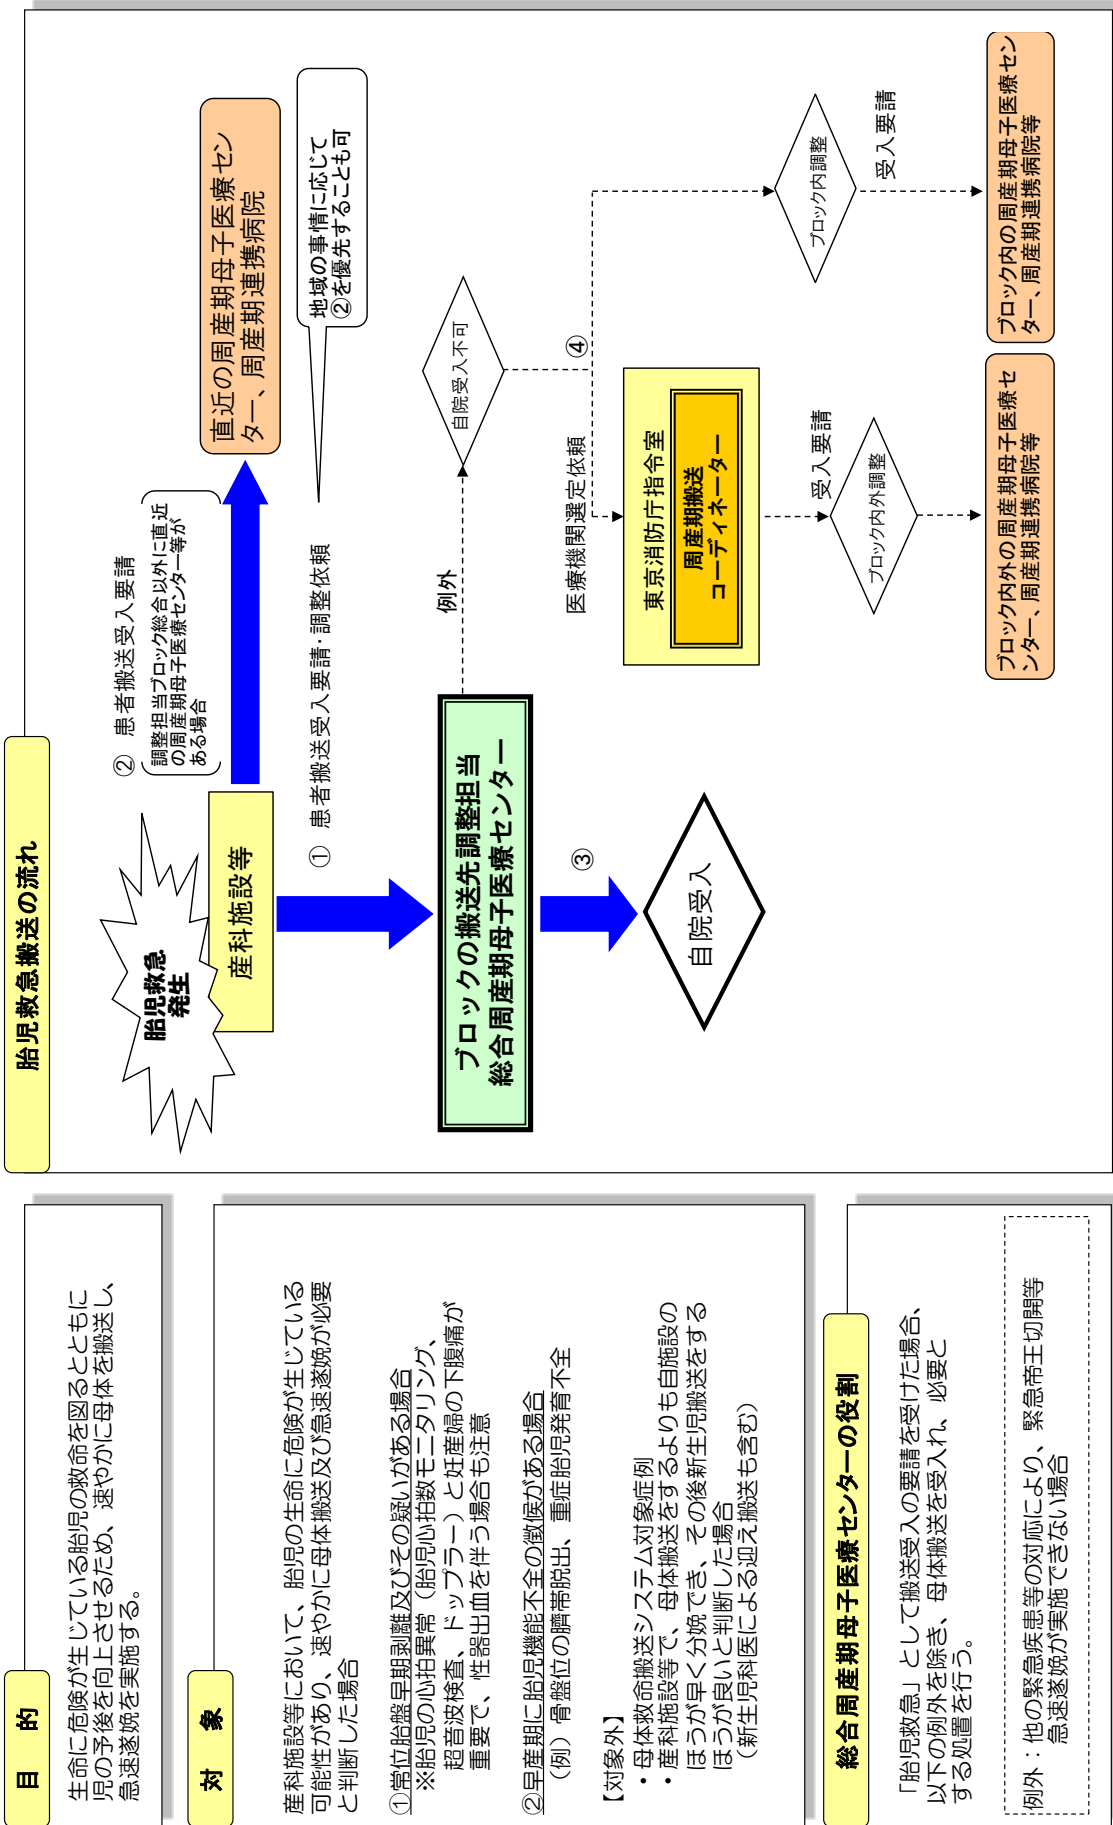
目　的

生命に危険が生じている胎児の救命を図るとともに児の予後を向上させるため、速やかに母体を搬送し、急速遂娩を実施する。

対　象

産科施設等において、胎児の生命に危険が生じている可能性があり、速やかに母体搬送及び急速遂娩が必要と判断した場合

①常位胎盤早期剥離及びその疑いがある場合
※胎児の心拍異常（胎児心拍数モニタリング、超音波検査、ドップラー）と妊産婦の下腹痛が重要で、性器出血を伴う場合も注意

②早産期に胎児機能不全の徴候がある場合
（例）骨盤位の臍帯脱出、重症胎児発育不全

【対象外】
・母体救命搬送システム対象症例
・産科施設等で、母体搬送をするよりも自施設のほうが早く分娩でき、その後新生児搬送をするほうが良いと判断した場合
（新生児科医による迎え搬送も含む）

総合周産期母子医療センターの役割

「胎児救急」として搬送受入の要請を受けた場合、以下の例外を除き、母体搬送を受入れ、必要とする処置を行う。

例外：他の緊急疾患等の対応により、緊急帝王切開等急速遂娩が実施できない場合

胎児救急搬送の流れ

胎児救急発生

産科施設等

② 患者搬送受入要請
調整担当ブロック総合以外に直近の周産期母子医療センター等がある場合

直近の周産期母子医療センター、周産期連携病院

地域の事情に応じて②を優先することも可

① 患者搬送受入要請・調整依頼

ブロックの搬送先調整担当総合周産期母子医療センター

例外

自院受入不可

④

医療機関選定依頼

東京消防庁指令室

周産期搬送コーディネーター

ブロック内調整

受入要請

ブロック内の周産期母子医療センター、周産期連携病院等

ブロック内外調整

受入要請

ブロック内外の周産期母子医療センター、周産期連携病院等

③

自院受入